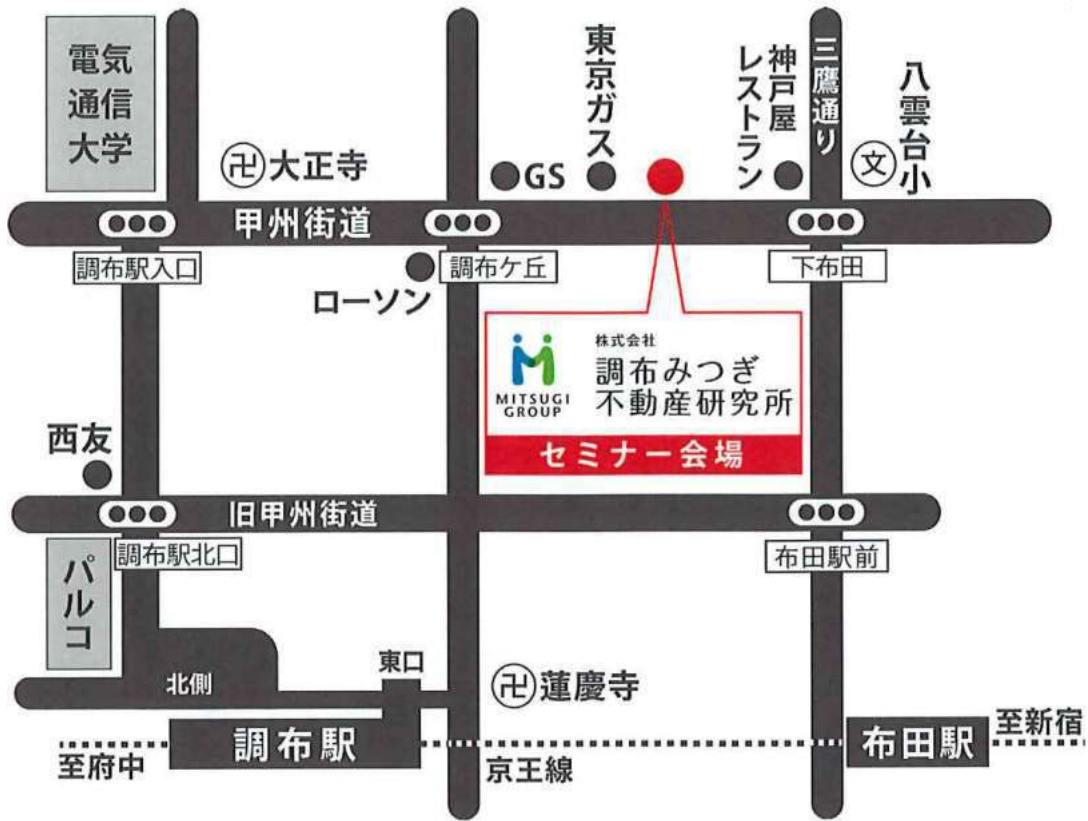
電気通信大学

卍 大正寺

GS

東京ガス

神戸屋レストラン

三鷹通り

八雲台小

甲州街道

調布駅入口

調布ケ丘

下布田

ローソン

MITSUGI GROUP

株式会社
調布みつぎ
不動産研究所

セミナー会場

西友

旧甲州街道

調布駅北口

布田駅前

パルコ

東口

北側

卍 蓮慶寺

調布駅

布田駅

至新宿

至府中

京王線